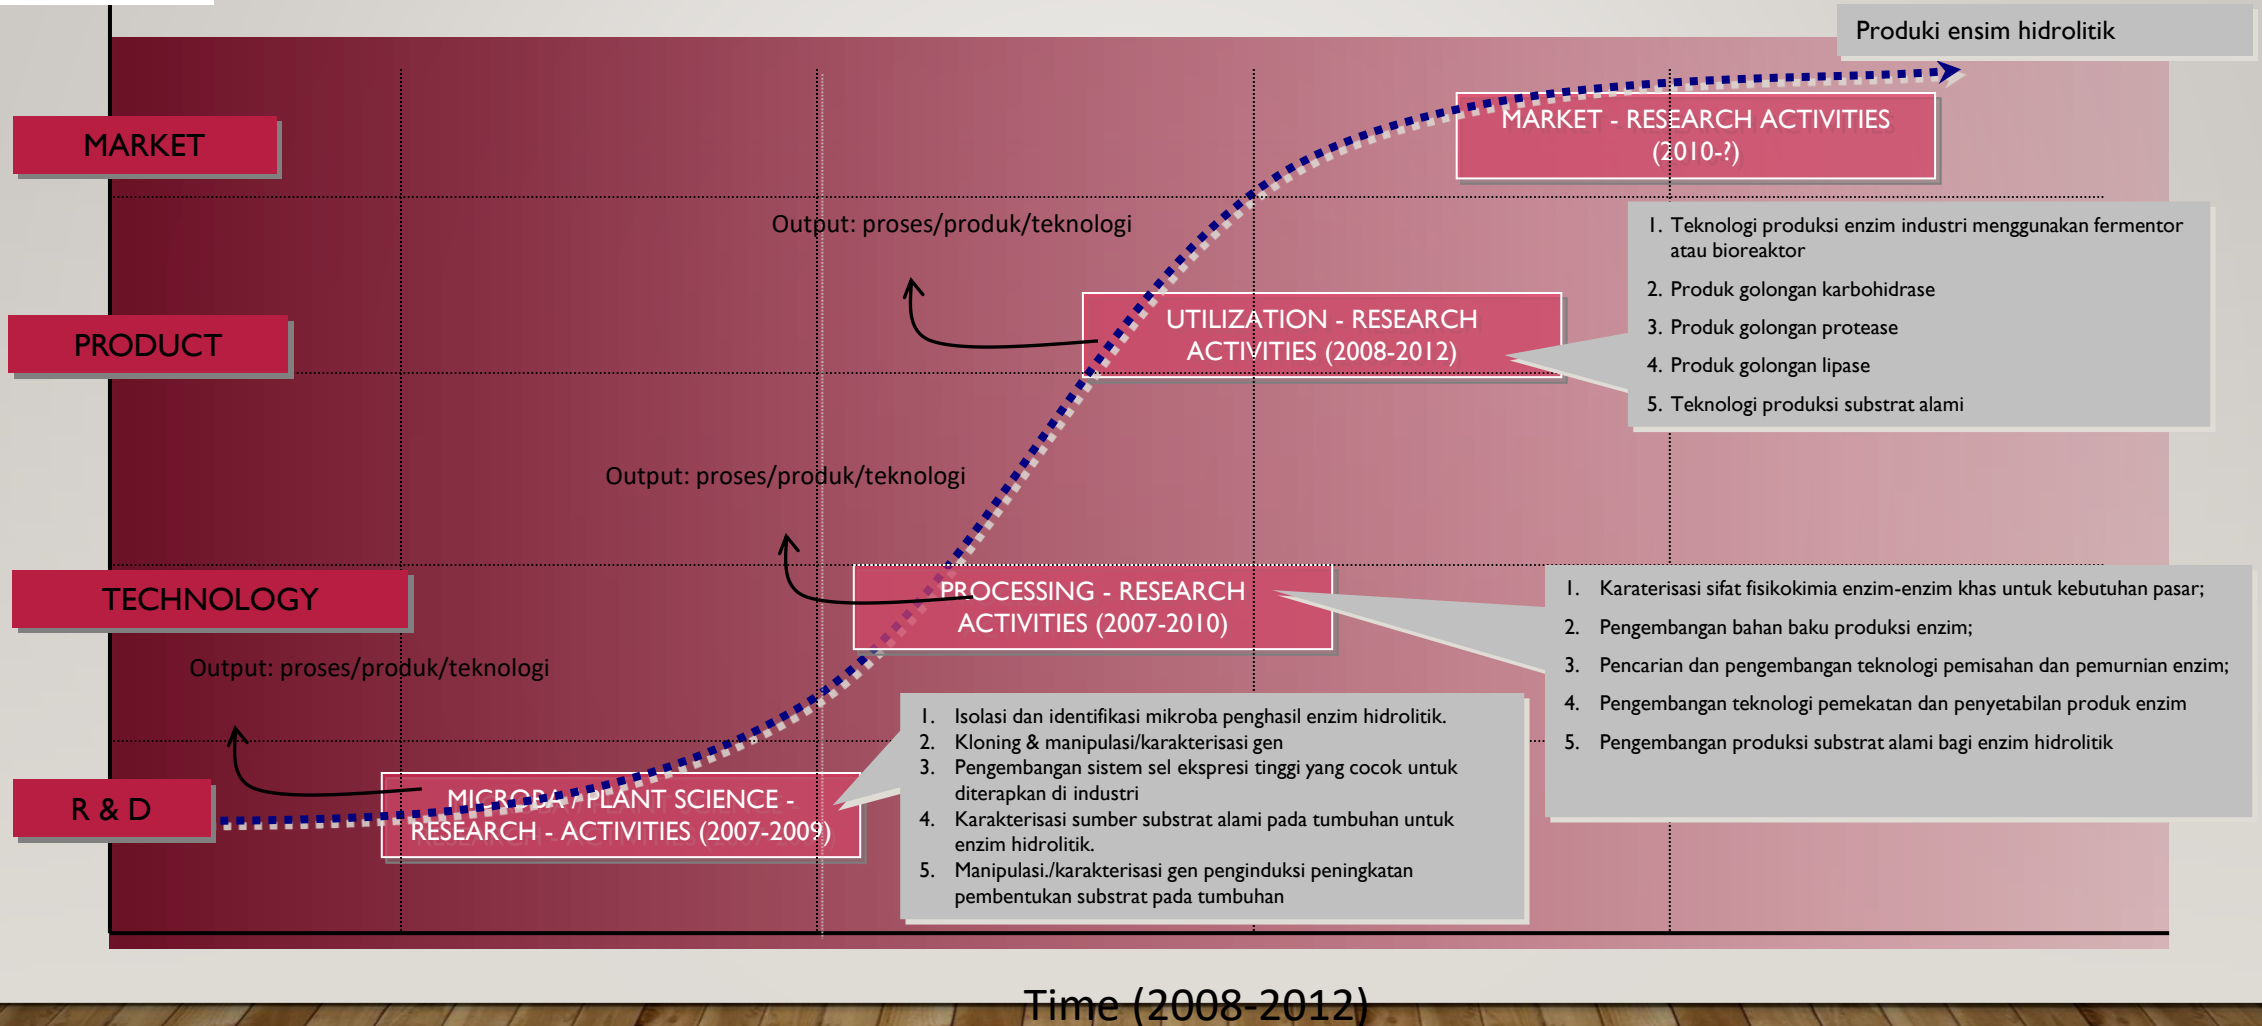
Produki ensim hidrolitik

MARKET

PRODUCT

TECHNOLOGY

R & D

MARKET - RESEARCH ACTIVITIES (2010-?)

Output: proses/produk/teknologi

1. Teknologi produksi enzim industri menggunakan fermentor atau bioreaktor
2. Produk golongan karbohidrase
3. Produk golongan protease
4. Produk golongan lipase
5. Teknologi produksi substrat alami

UTILIZATION - RESEARCH ACTIVITIES (2008-2012)

Output: proses/produk/teknologi

PROCESSING - RESEARCH ACTIVITIES (2007-2010)

1. Karaterisasi sifat fisikokimia enzim-enzim khas untuk kebutuhan pasar;
2. Pengembangan bahan baku produksi enzim;
3. Pencarian dan pengembangan teknologi pemisahan dan pemurnian enzim;
4. Pengembangan teknologi pemekatan dan penyetabilan produk enzim
5. Pengembangan produksi substrat alami bagi enzim hidrolitik

Output: proses/produk/teknologi

1. Isolasi dan identifikasi mikroba penghasil enzim hidrolitik.
2. Kloning & manipulasi/karakterisasi gen
3. Pengembangan sistem sel ekspresi tinggi yang cocok untuk diterapkan di industri
4. Karakterisasi sumber substrat alami pada tumbuhan untuk enzim hidrolitik.
5. Manipulasi./karakterisasi gen penginduksi peningkatan pembentukan substrat pada tumbuhan

MICROBA / PLANT SCIENCE - RESEARCH - ACTIVITIES (2007-2009)

Time (2008-2012)